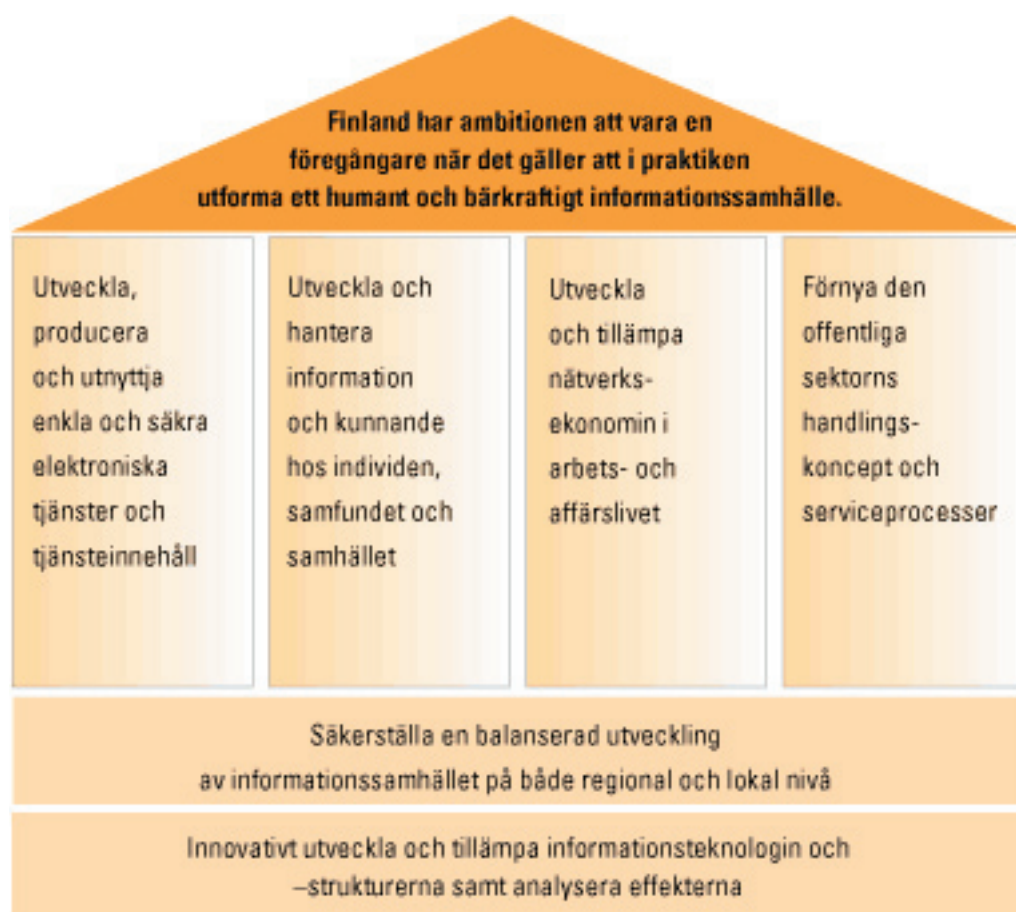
Finland har ambitionen att vara en föregångare när det gäller att i praktiken utforma ett humant och bärkraftigt informationssamhälle.

Utveckla, producera och utnyttja enkla och säkra elektroniska tjänster och tjänsteinnehåll

Utveckla och hantera information och kunnande hos individen, samfundet och samhället

Utveckla och tillämpa nätverksekonomin i arbets- och affärslivet

Förnya den offentliga sektorns handlingskoncept och serviceprocesser

Säkerställa en balanserad utveckling av informationssamhället på både regional och lokal nivå

Innovativt utveckla och tillämpa informationsteknologin och –strukturerna samt analysera effekterna